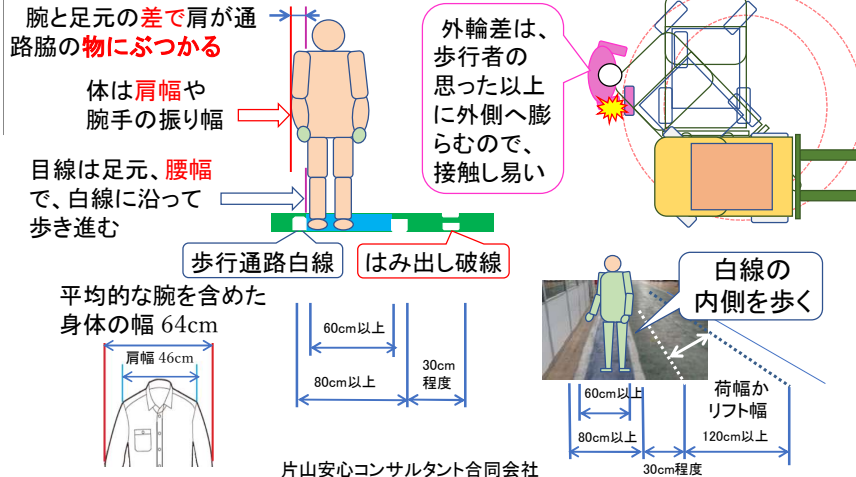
腕と足元の差で肩が通路脇の物にぶつかる

体は肩幅や腕手の振り幅

目線は足元、腰幅で、白線に沿って歩き進む

外輪差は、歩行者の思った以上に外側へ膨らむので、接触し易い

歩行通路白線

はみ出し破線

白線の内側を歩く

平均的な腕を含めた身体の幅 64cm

肩幅 46cm

60cm以上

80cm以上

30cm程度

60cm以上

80cm以上

荷幅かリフト幅

120cm以上

30cm程度

片山安心コンサルタント合同会社